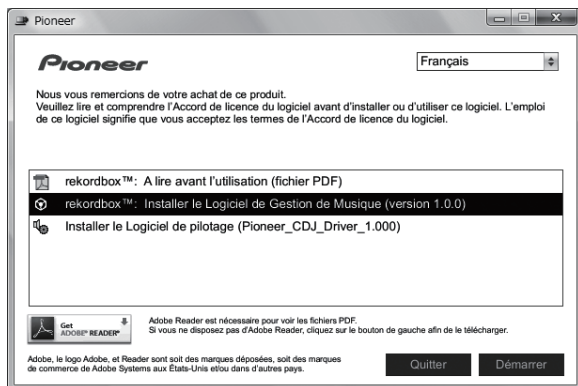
Pioneer

Pioneer

Français

Nous vous remercions de votre achat de ce produit.
Veuillez lire et comprendre l'Accord de licence du logiciel avant d'installer ou d'utiliser ce logiciel. L'emploi de ce logiciel signifie que vous acceptez les termes de l'Accord de licence du logiciel.

rekordbox™: A lire avant l'utilisation (fichier PDF)
rekordbox™: Installer le Logiciel de Gestion de Musique (version 1.0.0)
Installer le Logiciel de pilotage (Pioneer_CDJ_Driver_1.000)

Get ADOBE READER

Adobe Reader est nécessaire pour voir les fichiers PDF.
Si vous ne disposez pas d'Adobe Reader, cliquez sur le bouton de gauche afin de le télécharger.

Adobe, le logo Adobe, et Reader sont soit des marques déposées, soit des marques de commerce de Adobe Systems aux États-Unis et/ou dans d'autres pays.

Quitter

Démarrer